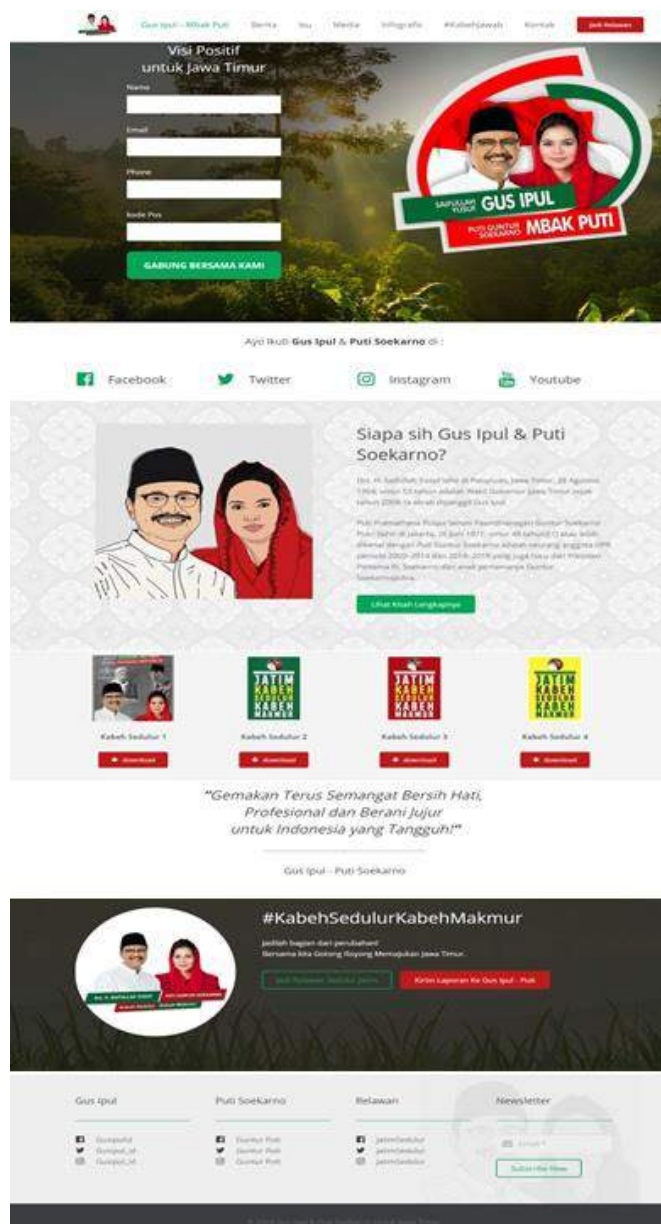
Gus Ipul – Mbak Puti   Berita   Yu   Media   Infografis   #KabehJawab   Kontak   Jadi Relawan

Visi Positif untuk Jawa Timur

Nama

Email

Phone

Kode Pos

GABUNG BERSAMA KAMI

SAIFULLAH YUSUF GUS IPUL

PUTI GUNTUR SOEKARNO MBAK PUTI

Ayo Ikuti Gus Ipul & Puti Soekarno di :

Facebook   Twitter   Instagram   Youtube

Siapa sih Gus Ipul & Puti Soekarno?

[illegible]

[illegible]

Lihat Kisah Lengkapnya

JATIM KABEH SEDULUR KABEH MAKMUR

Kabeh Sedulur 1   Kabeh Sedulur 2   Kabeh Sedulur 3   Kabeh Sedulur 4

Download   Download   Download   Download

"Gemakan Terus Semangat Bersih Hati, Profesional dan Berani Jujur untuk Indonesia yang Tangguh!"

Gus Ipul - Puti Soekarno

#KabehSedulurKabehMakmur

Jadilah bagian dari perubahan! Bersama kita Gotong Royong Menujukan Jawa Timur.

Jadi Relawan Sedulur Jatim   Kirim Laporan Ke Gus Ipul - Puti

Gus Ipul   Puti Soekarno   Relawan   Newsletter

Gusipulid   Guntur Puti   JatimSedulur
Gusipul_id   Guntur Puti   JatimSedulur
Gusipul_id   Guntur Puti   JatimSedulur

Email *

Subscribe Now

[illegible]